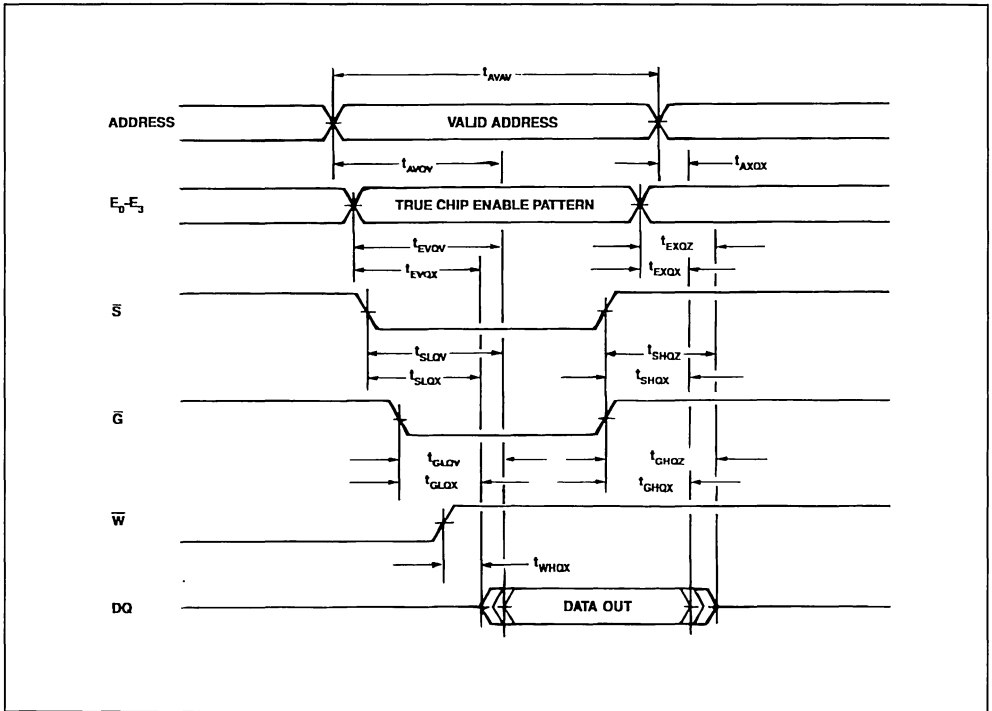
$t_{AVAV}$

ADDRESS

VALID ADDRESS

$t_{AVQV}$

$t_{AXQX}$

$E_0$-$E_3$

TRUE CHIP ENABLE PATTERN

$t_{EVQV}$

$t_{EXQZ}$

$t_{EVQX}$

$t_{EXQX}$

$\bar{S}$

$t_{SLQV}$

$t_{SHQZ}$

$t_{SLQX}$

$t_{SHQX}$

$\bar{G}$

$t_{GLQV}$

$t_{GHQZ}$

$t_{GLQX}$

$t_{GHQX}$

$\overline{W}$

$t_{WHQX}$

DQ

DATA OUT